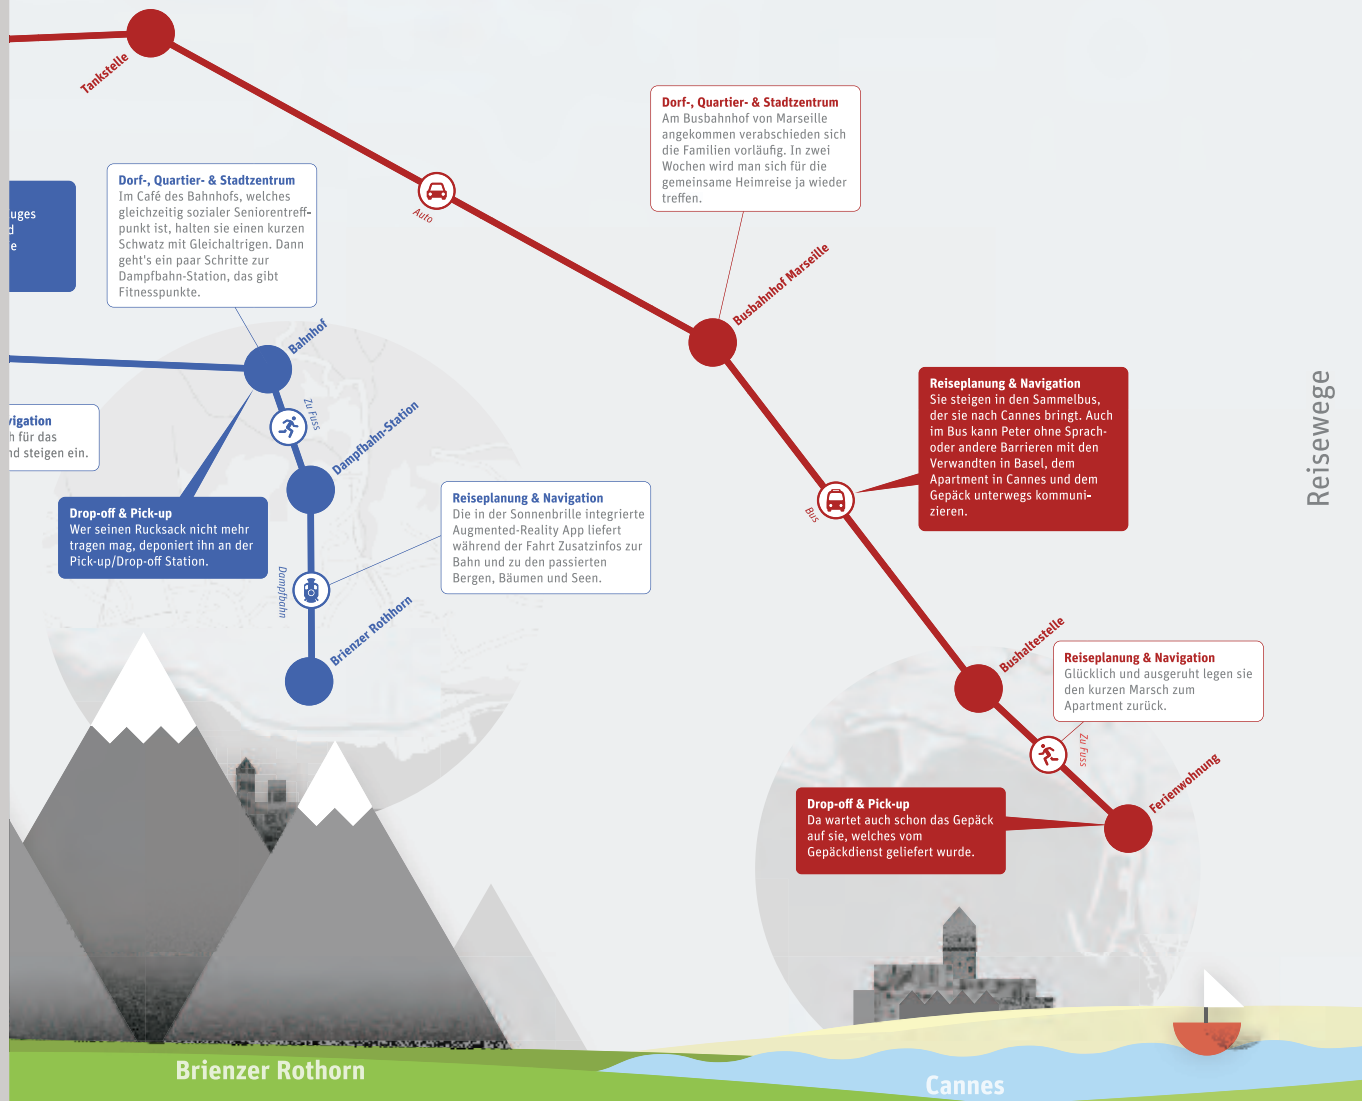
Tankstelle

Auto

Dorf-, Quartier- & Stadtzentrum
Am Busbahnhof von Marseille angekommen verabschieden sich die Familien vorläufig. In zwei Wochen wird man sich für die gemeinsame Heimreise ja wieder treffen.

Busbahnhof Marseille

uges
d
e

Dorf-, Quartier- & Stadtzentrum
Im Café des Bahnhofs, welches gleichzeitig sozialer Seniorentreffpunkt ist, halten sie einen kurzen Schwatz mit Gleichaltrigen. Dann geht's ein paar Schritte zur Dampfbahn-Station, das gibt Fitnesspunkte.

Bahnhof

Zu Fuss

Dampfbahn-Station

vigation
h für das
nd steigen ein.

Drop-off & Pick-up
Wer seinen Rucksack nicht mehr tragen mag, deponiert ihn an der Pick-up/Drop-off Station.

Reiseplanung & Navigation
Die in der Sonnenbrille integrierte Augmented-Reality App liefert während der Fahrt Zusatzinfos zur Bahn und zu den passierten Bergen, Bäumen und Seen.

Dampfbahn

Brienzer Rothorn

Reiseplanung & Navigation
Sie steigen in den Sammelbus, der sie nach Cannes bringt. Auch im Bus kann Peter ohne Sprach- oder andere Barrieren mit den Verwandten in Basel, dem Apartment in Cannes und dem Gepäck unterwegs kommunizieren.

Bus

Reisewege

Bushaltestelle

Reiseplanung & Navigation
Glücklich und ausgeruht legen sie den kurzen Marsch zum Apartment zurück.

Zu Fuss

Ferienwohnung

Drop-off & Pick-up
Da wartet auch schon das Gepäck auf sie, welches vom Gepäckdienst geliefert wurde.

Brienzer Rothorn

Cannes